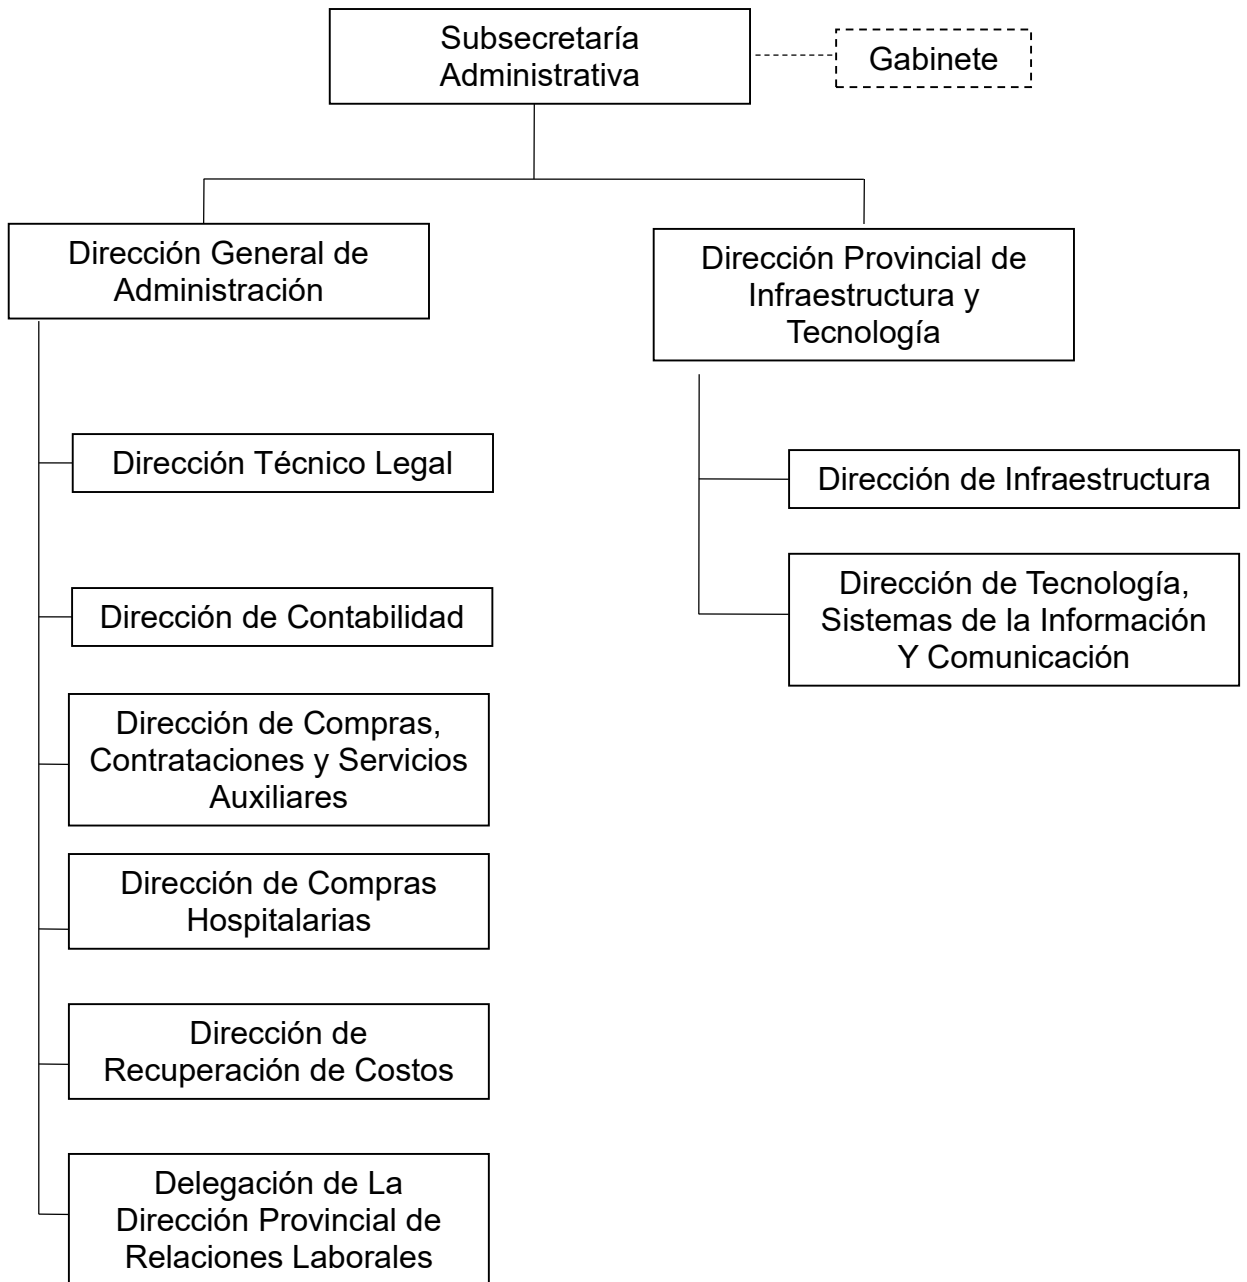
Subsecretaría Administrativa

Gabinete

Dirección General de Administración

Dirección Provincial de Infraestructura y Tecnología

Dirección Técnico Legal

Dirección de Contabilidad

Dirección de Compras, Contrataciones y Servicios Auxiliares

Dirección de Compras Hospitalarias

Dirección de Recuperación de Costos

Delegación de La Dirección Provincial de Relaciones Laborales

Dirección de Infraestructura

Dirección de Tecnología, Sistemas de la Información Y Comunicación